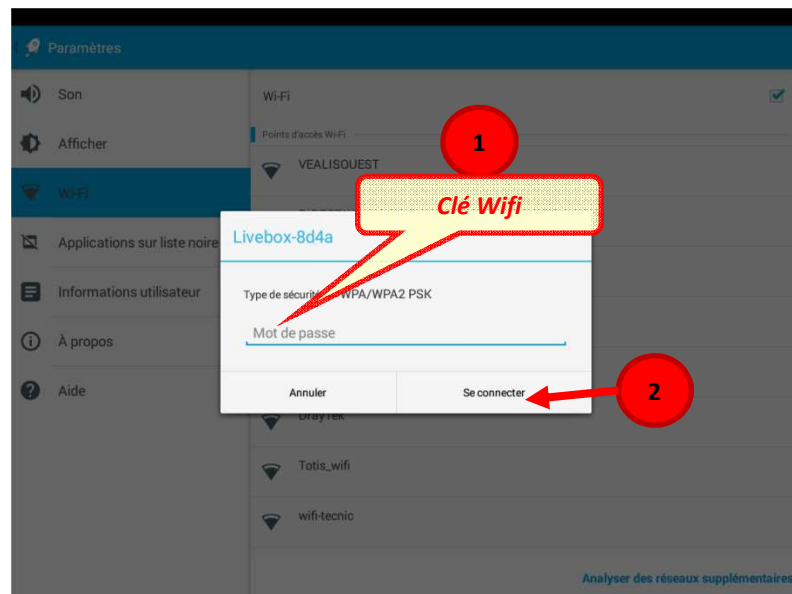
Paramètres

Son

Afficher

Wi-Fi

Applications sur liste noire

Informations utilisateur

À propos

Aide

Wi-Fi

Points d'accès Wi-Fi

VEALISOUEST

1

Clé Wifi

Livebox-8d4a

Type de sécurité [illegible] WPA/WPA2 PSK

Mot de passe

Annuler

Se connecter

2

DrayTek

Totis_wifi

wifi-tecnic

Analyser des réseaux supplémentaires